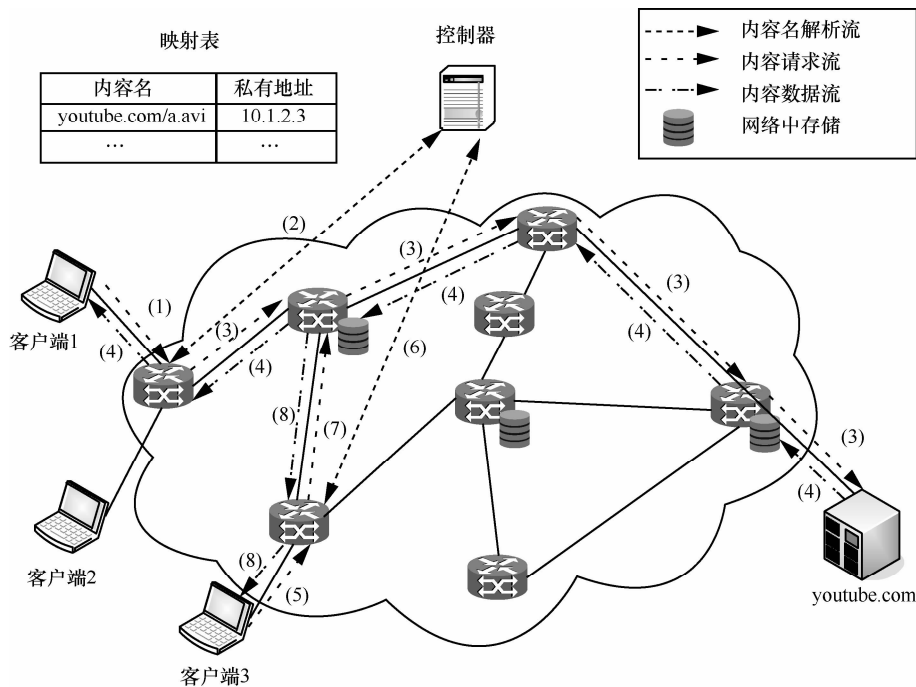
映射表

| 内容名 | 私有地址 |
|---|---|
| youtube.com/a.avi | 10.1.2.3 |
| … | … |

控制器

内容名解析流
内容请求流
内容数据流
网络中存储

(2)
(1)
(4)
客户端1
(3)
(4)
(3)
(4)
(6)
(3)
(4)
(8)
(7)
(3)
(4)
客户端2
(8)
(5)
客户端3
youtube.com